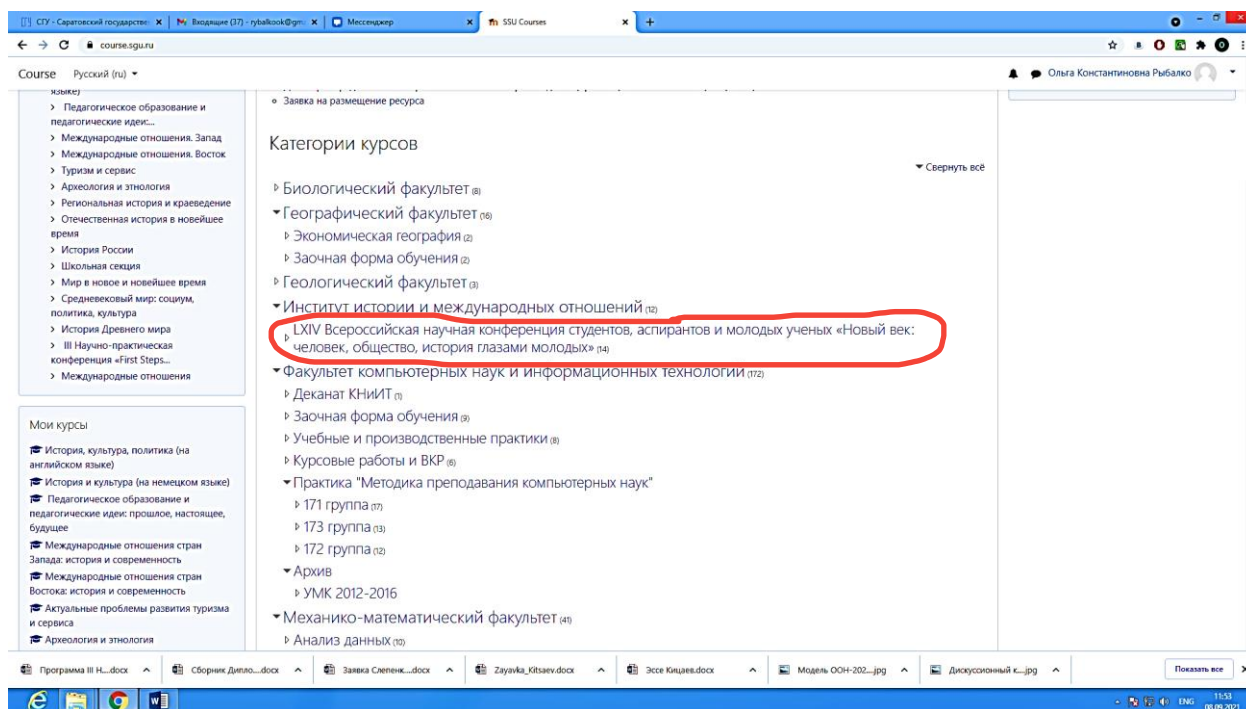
СГУ - Саратовский государстве ×
Входящие (37) - rybalkook@gm ×
Мессенджер ×
SSU Courses ×
+

course.sgu.ru

Course Русский (ru) ▾
Ольга Константиновна Рыбалко

языке)
> Педагогическое образование и педагогические идеи:...
> Международные отношения. Запад
> Международные отношения. Восток
> Туризм и сервис
> Археология и этнология
> Региональная история и краеведение
> Отечественная история в новейшее время
> История России
> Школьная секция
> Мир в новое и новейшее время
> Средневековый мир: социум, политика, культура
> История Древнего мира
> III Научно-практическая конференция «First Steps...
> Международные отношения

Мои курсы
История, культура, политика (на английском языке)
История и культура (на немецком языке)
Педагогическое образование и педагогические идеи: прошлое, настоящее, будущее
Международные отношения стран Запада: история и современность
Международные отношения стран Востока: история и современность
Актуальные проблемы развития туризма и сервиса
Археология и этнология

Заявка на размещение ресурса

Категории курсов

Свернуть всё

Биологический факультет (8)
Географический факультет (16)
Экономическая география (2)
Заочная форма обучения (2)
Геологический факультет (3)
Институт истории и международных отношений (12)
LXIV Всероссийская научная конференция студентов, аспирантов и молодых ученых «Новый век: человек, общество, история глазами молодых» (14)
Факультет компьютерных наук и информационных технологий (172)
Деканат КНиИТ (1)
Заочная форма обучения (9)
Учебные и производственные практики (8)
Курсовые работы и ВКР (6)
Практика "Методика преподавания компьютерных наук"
171 группа (17)
173 группа (13)
172 группа (12)
Архив
УМК 2012-2016
Механико-математический факультет (41)
Анализ данных (10)

Программа III Н....docx
Сборник Дипло....docx
Заявка Слепенк....docx
Zayavka_Kitsaev.docx
Эссе Кицаев.docx
Модель ООН-202....jpg
Дискуссионный к....jpg
Показать все

ENG 11:53 08.09.2021